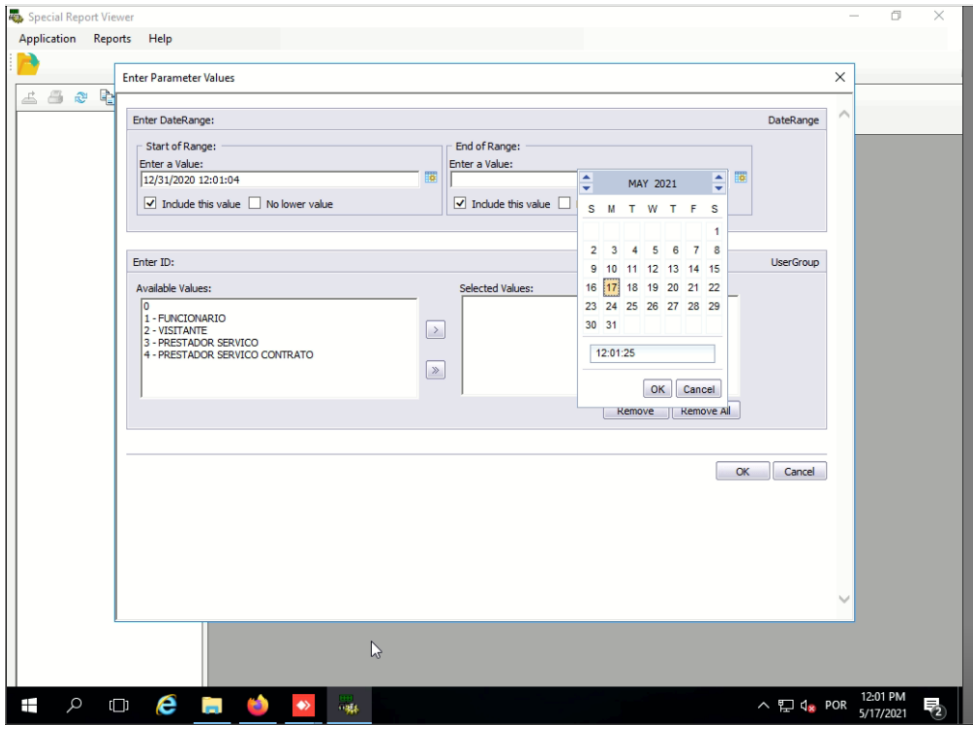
Special Report Viewer

Application Reports Help

Enter Parameter Values

Enter DateRange: DateRange

Start of Range:
Enter a Value:
12/31/2020 12:01:04
Include this value No lower value

End of Range:
Enter a Value:
Include this value

MAY 2021

| S | M | T | W | T | F | S |
|---|---|---|---|---|---|---|
| | | | | | | 1 |
| 2 | 3 | 4 | 5 | 6 | 7 | 8 |
| 9 | 10 | 11 | 12 | 13 | 14 | 15 |
| 16 | 17 | 18 | 19 | 20 | 21 | 22 |
| 23 | 24 | 25 | 26 | 27 | 28 | 29 |
| 30 | 31 | | | | | |

12:01:25

OK Cancel

Enter ID: UserGroup

Available Values:
0
1 - FUNCIONARIO
2 - VISITANTE
3 - PRESTADOR SERVICO
4 - PRESTADOR SERVICO CONTRATO

Selected Values:

>
»

Remove Remove All

OK Cancel

POR 12:01 PM 5/17/2021 2